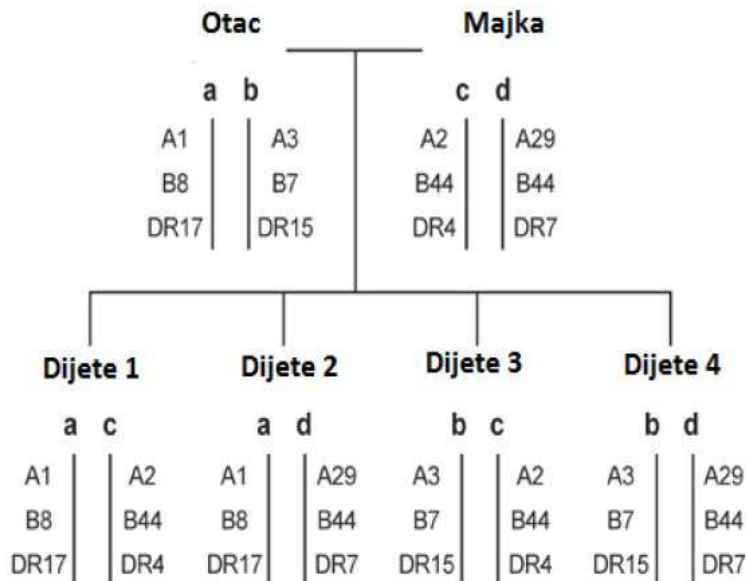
Otac Majka

a b
A1 A3
B8 B7
DR17 DR15

c d
A2 A29
B44 B44
DR4 DR7

Dijete 1
a c
A1 A2
B8 B44
DR17 DR4

Dijete 2
a d
A1 A29
B8 B44
DR17 DR7

Dijete 3
b c
A3 A2
B7 B44
DR15 DR4

Dijete 4
b d
A3 A29
B7 B44
DR15 DR7